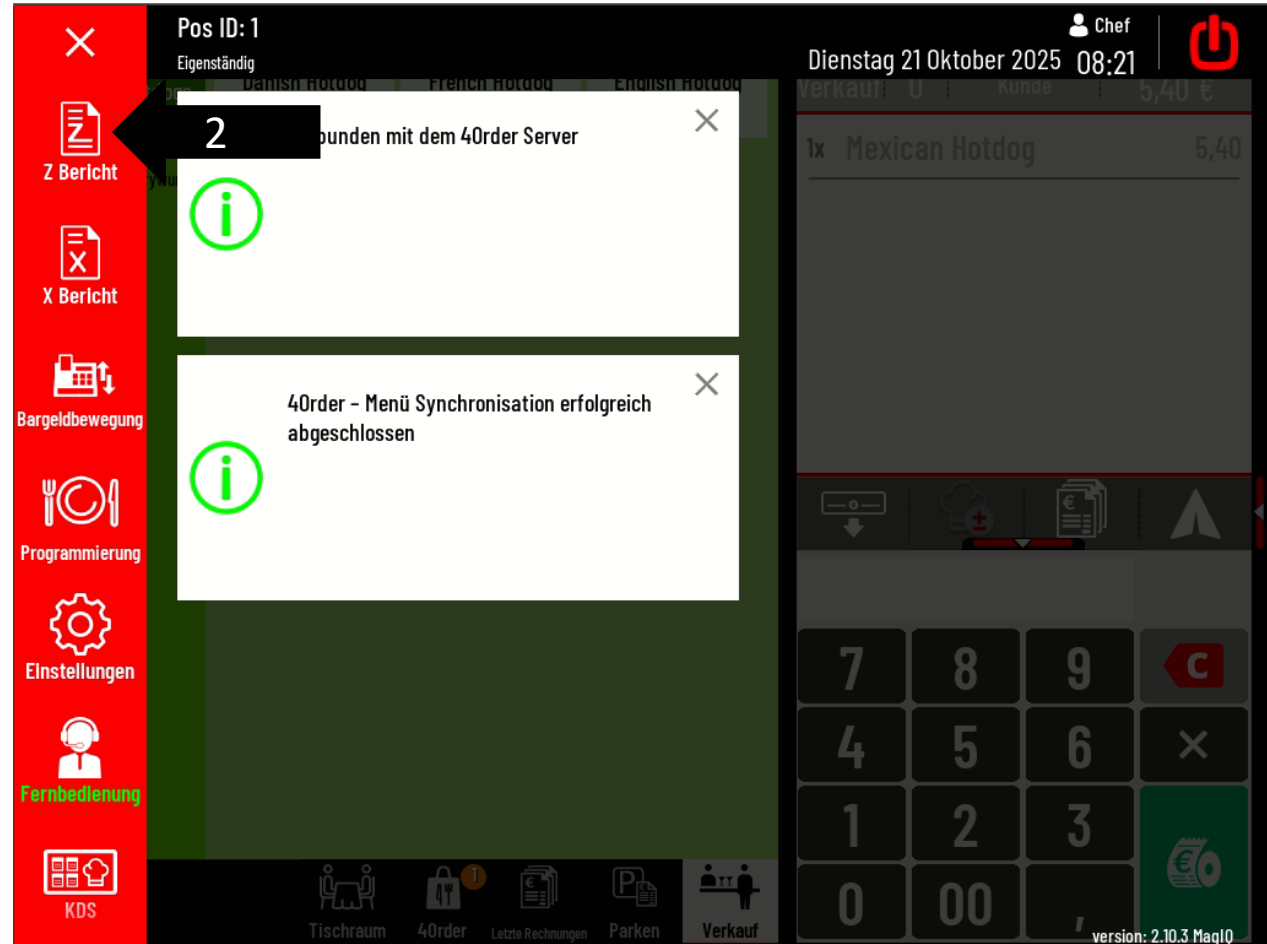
Z Bericht

X Bericht

Bargeldbewegung

Programmierung

Einstellungen

Fernbedienung

KDS

Pos ID: 1
Eigenständig

Chef
Dienstag 21 Oktober 2025 08:21

Danish Hotdog French Hotdog English Hotdog

2

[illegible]bunden mit dem 4Order Server

4Order - Menü Synchronisation erfolgreich abgeschlossen

Verkauf 0 Kunde 5,40 €

1x Mexican Hotdog 5,40

7 8 9 C
4 5 6 ×
1 2 3
0 00 ,

Tischraum 4Order 1 Letzte Rechnungen Parken Verkauf

version: 2.10.3 MagIQ